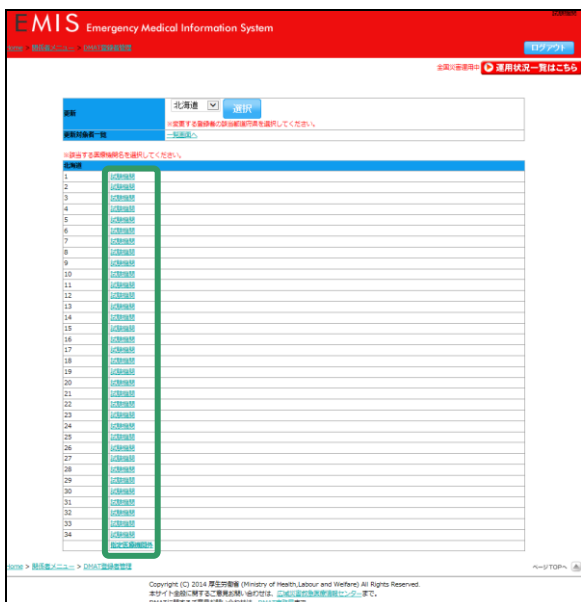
EMIS Emergency Medical Information System

Home > 関係者メニュー > DMAT登録者管理

ログアウト

全国災害運用中 運用状況一覧はこちら

| 更新 | 北海道 選択 ※変更する登録者の該当都道府県を選択してください。 |
|---|---|
| 更新対象者一覧 | 一覧画面へ |

※該当する医療機関名を選択してください。

| 北海道 | |
|---|---|
| 1 | 試験機関 |
| 2 | 試験機関 |
| 3 | 試験機関 |
| 4 | 試験機関 |
| 5 | 試験機関 |
| 6 | 試験機関 |
| 7 | 試験機関 |
| 8 | 試験機関 |
| 9 | 試験機関 |
| 10 | 試験機関 |
| 11 | 試験機関 |
| 12 | 試験機関 |
| 13 | 試験機関 |
| 14 | 試験機関 |
| 15 | 試験機関 |
| 16 | 試験機関 |
| 17 | 試験機関 |
| 18 | 試験機関 |
| 19 | 試験機関 |
| 20 | 試験機関 |
| 21 | 試験機関 |
| 22 | 試験機関 |
| 23 | 試験機関 |
| 24 | 試験機関 |
| 25 | 試験機関 |
| 26 | 試験機関 |
| 27 | 試験機関 |
| 28 | 試験機関 |
| 29 | 試験機関 |
| 30 | 試験機関 |
| 31 | 試験機関 |
| 32 | 試験機関 |
| 33 | 試験機関 |
| 34 | 試験機関 |
| | 指定医療機関外 |

Home > 関係者メニュー > DMAT登録者管理

ページTOPへ

Copyright (C) 2014 厚生労働省 (Ministry of Health,Labour and Welfare) All Rights Reserved.
本サイト全般に関するご意見お問い合わせは、広域災害救急医療情報センターまで。
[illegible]